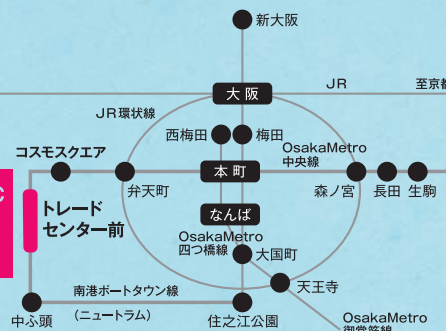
新大阪

JR

至京都

大阪

JR環状線

西梅田

梅田

コスモスクエア

OsakaMetro
中央線

本町

弁天町

森ノ宮

長田

生駒

トレード
センター前

なんば

OsakaMetro
四つ橋線

大国町

天王寺

南港ポートタウン線

（ニュートラム）

中ふ頭

住之江公園

OsakaMetro
御堂筋線